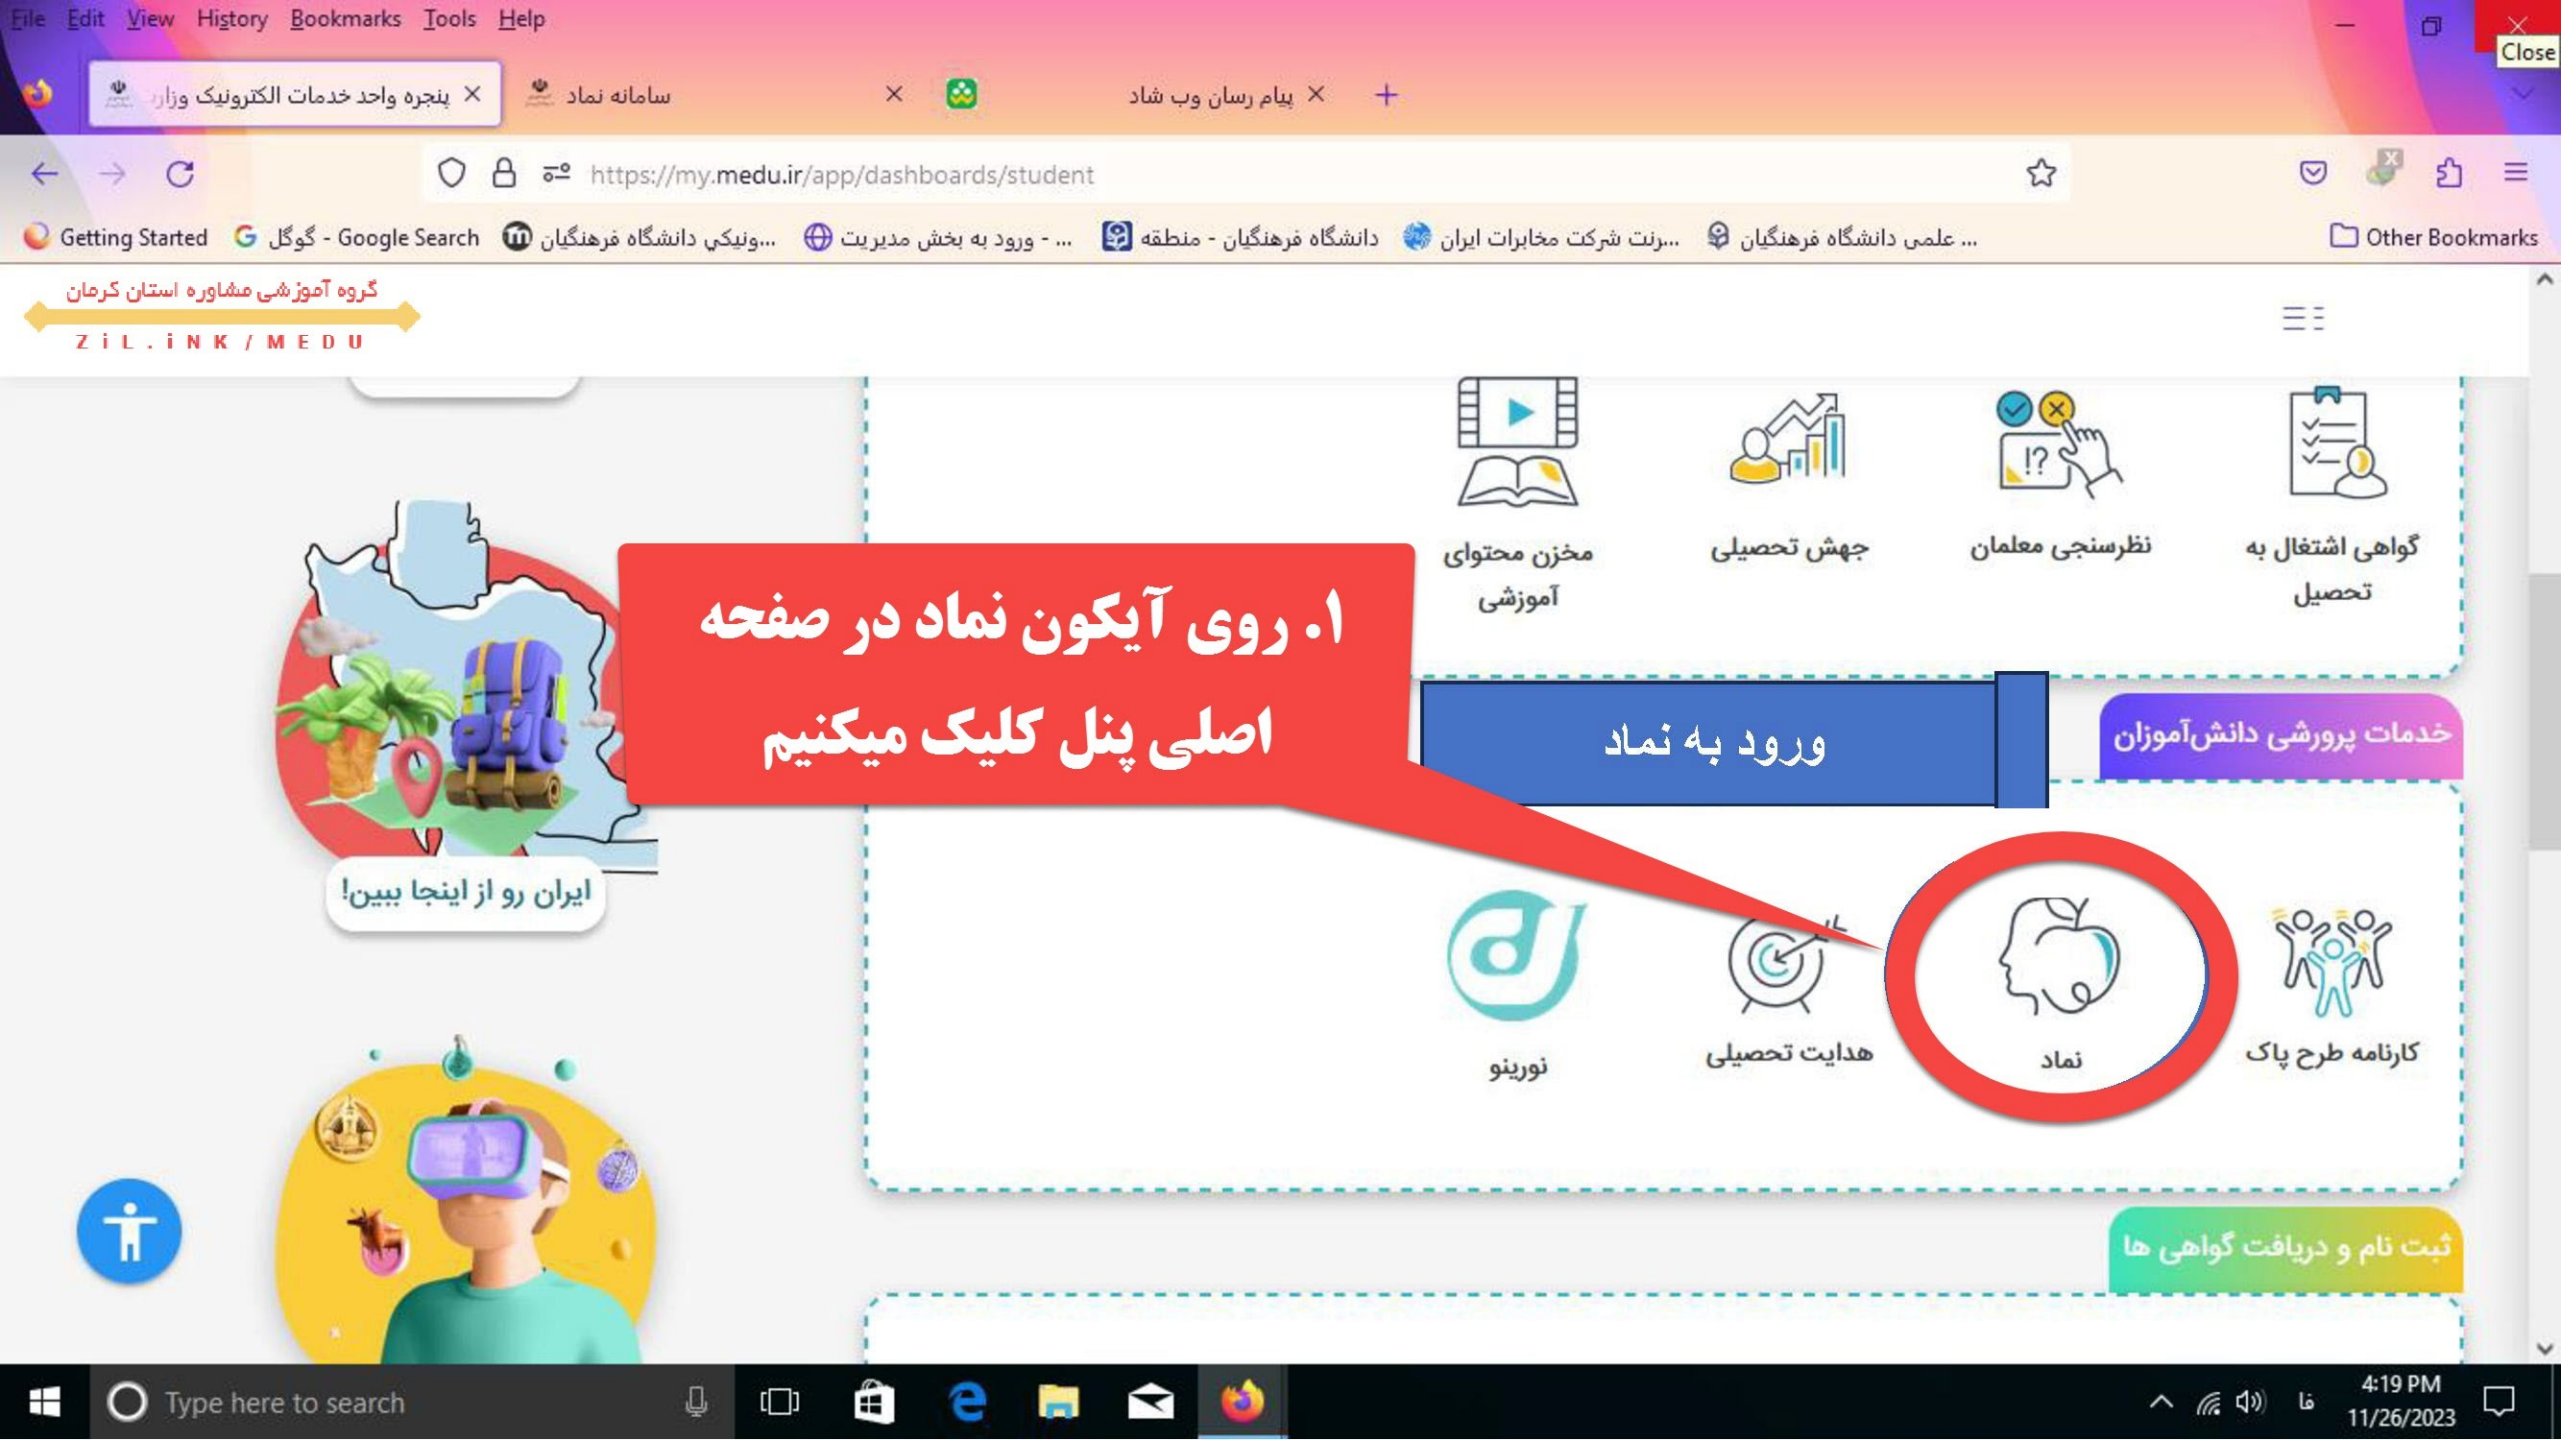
File Edit View History Bookmarks Tools Help

Close

پنجره واحد خدمات الکترونیک وزار
سامانه نماد
پیام رسان وب شاد

https://my.medu.ir/app/dashboards/student

Getting Started
گوگل - Google Search
...ونیکی دانشگاه فرهنگیان
... - ورود به بخش مدیریت
دانشگاه فرهنگیان - منطقه
...رنت شرکت مخابرات ایران
... علمی دانشگاه فرهنگیان
Other Bookmarks

گروه آموزشی مشاوره استان کرمان
ZiL.iNK/MEDU

مخزن محتوای آموزشی
جهش تحصیلی
نظرسنجی معلمان
گواهی اشتغال به تحصیل

۱. روی آیکون نماد در صفحه اصلی پنل کلیک میکنیم

ورود به نماد

خدمات پرورشی دانش‌آموزان

ایران رو از اینجا ببین!

نورینو
هدایت تحصیلی
نماد
کارنامه طرح پاک

ثبت نام و دریافت گواهی ها

Type here to search

فا
4:19 PM
11/26/2023